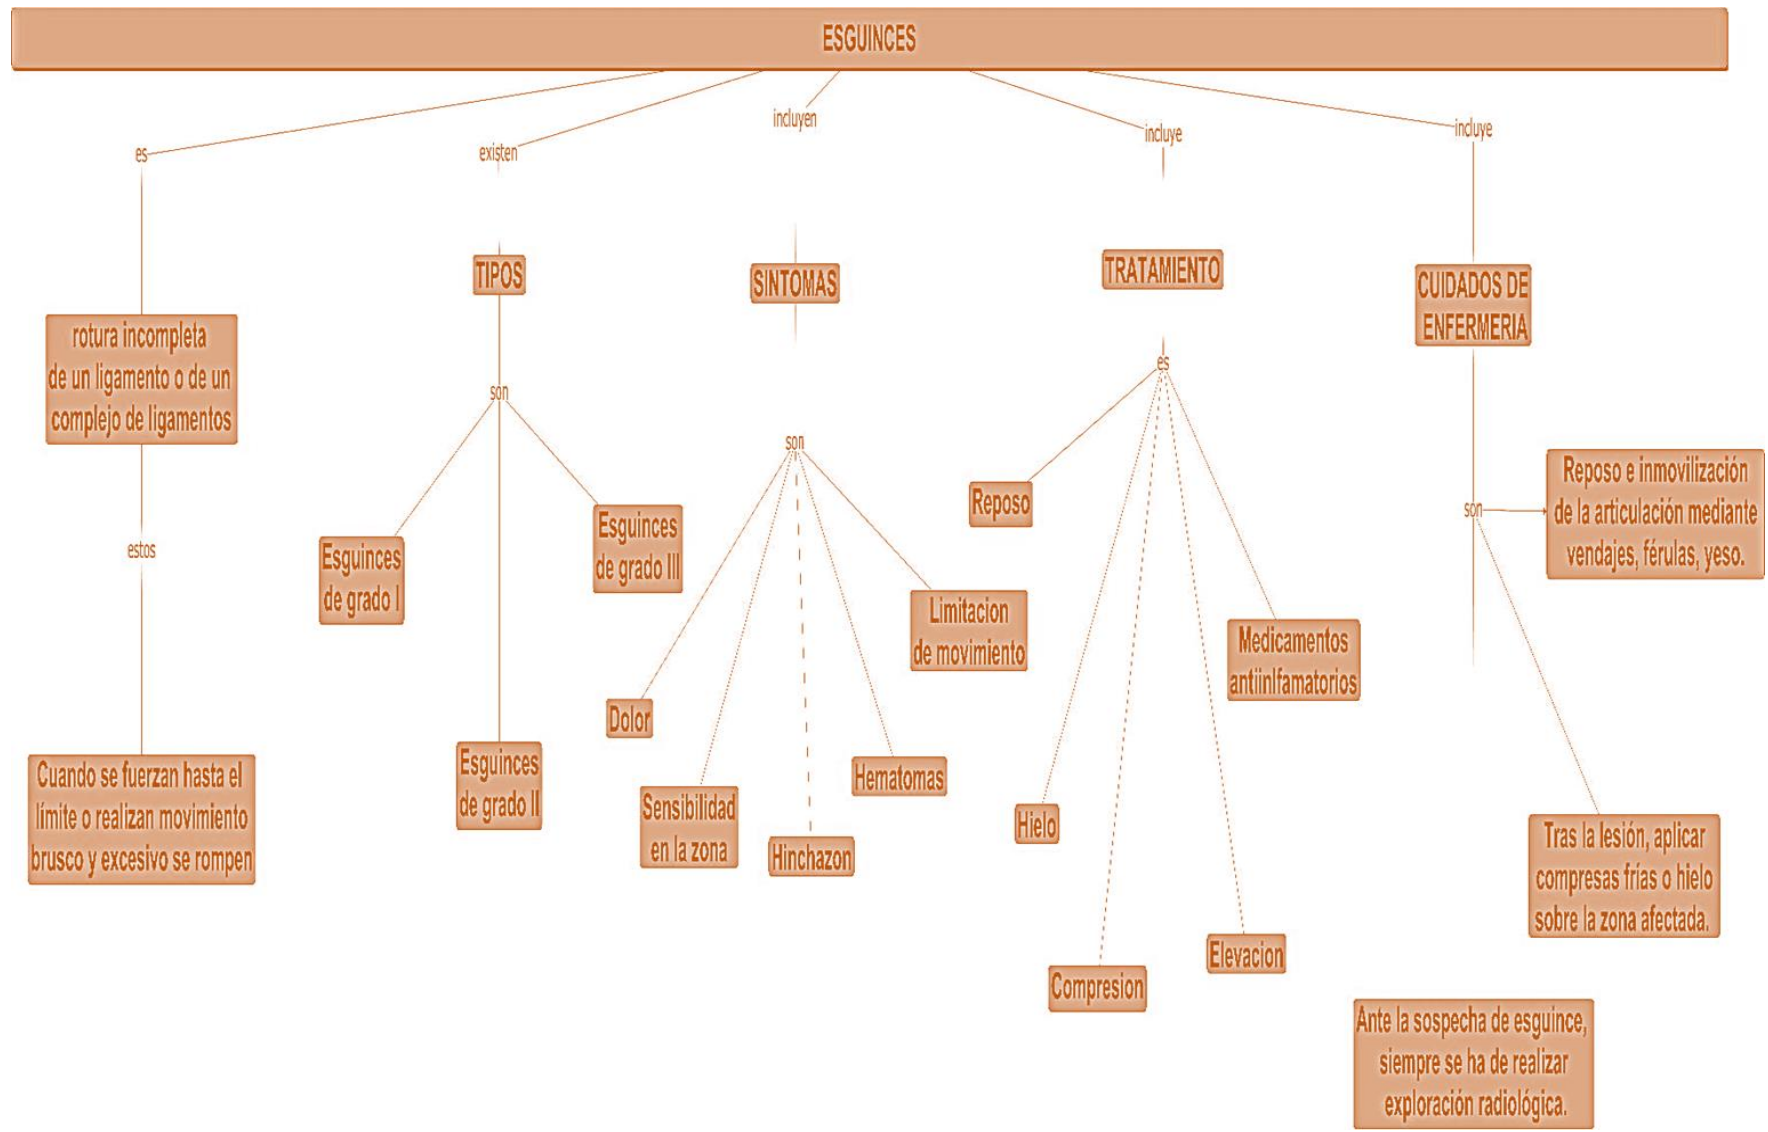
ESGUINCES

es

rotura incompleta de un ligamento o de un complejo de ligamentos

estos

Cuando se fuerzan hasta el límite o realizan movimiento brusco y excesivo se rompen

existen

TIPOS

son

Esguinces de grado I

Esguinces de grado II

Esguinces de grado III

incluyen

SINTOMAS

son

Dolor

Sensibilidad en la zona

Hinchazon

Hematomas

Limitacion de movimiento

incluye

TRATAMIENTO

es

Reposo

Hielo

Compresion

Elevacion

Medicamentos antiinfamatorios

incluye

CUIDADOS DE ENFERMERIA

son

Reposo e inmovilización de la articulación mediante vendajes, férulas, yeso.

Tras la lesión, aplicar compresas frías o hielo sobre la zona afectada.

Ante la sospecha de esguince, siempre se ha de realizar exploración radiológica.